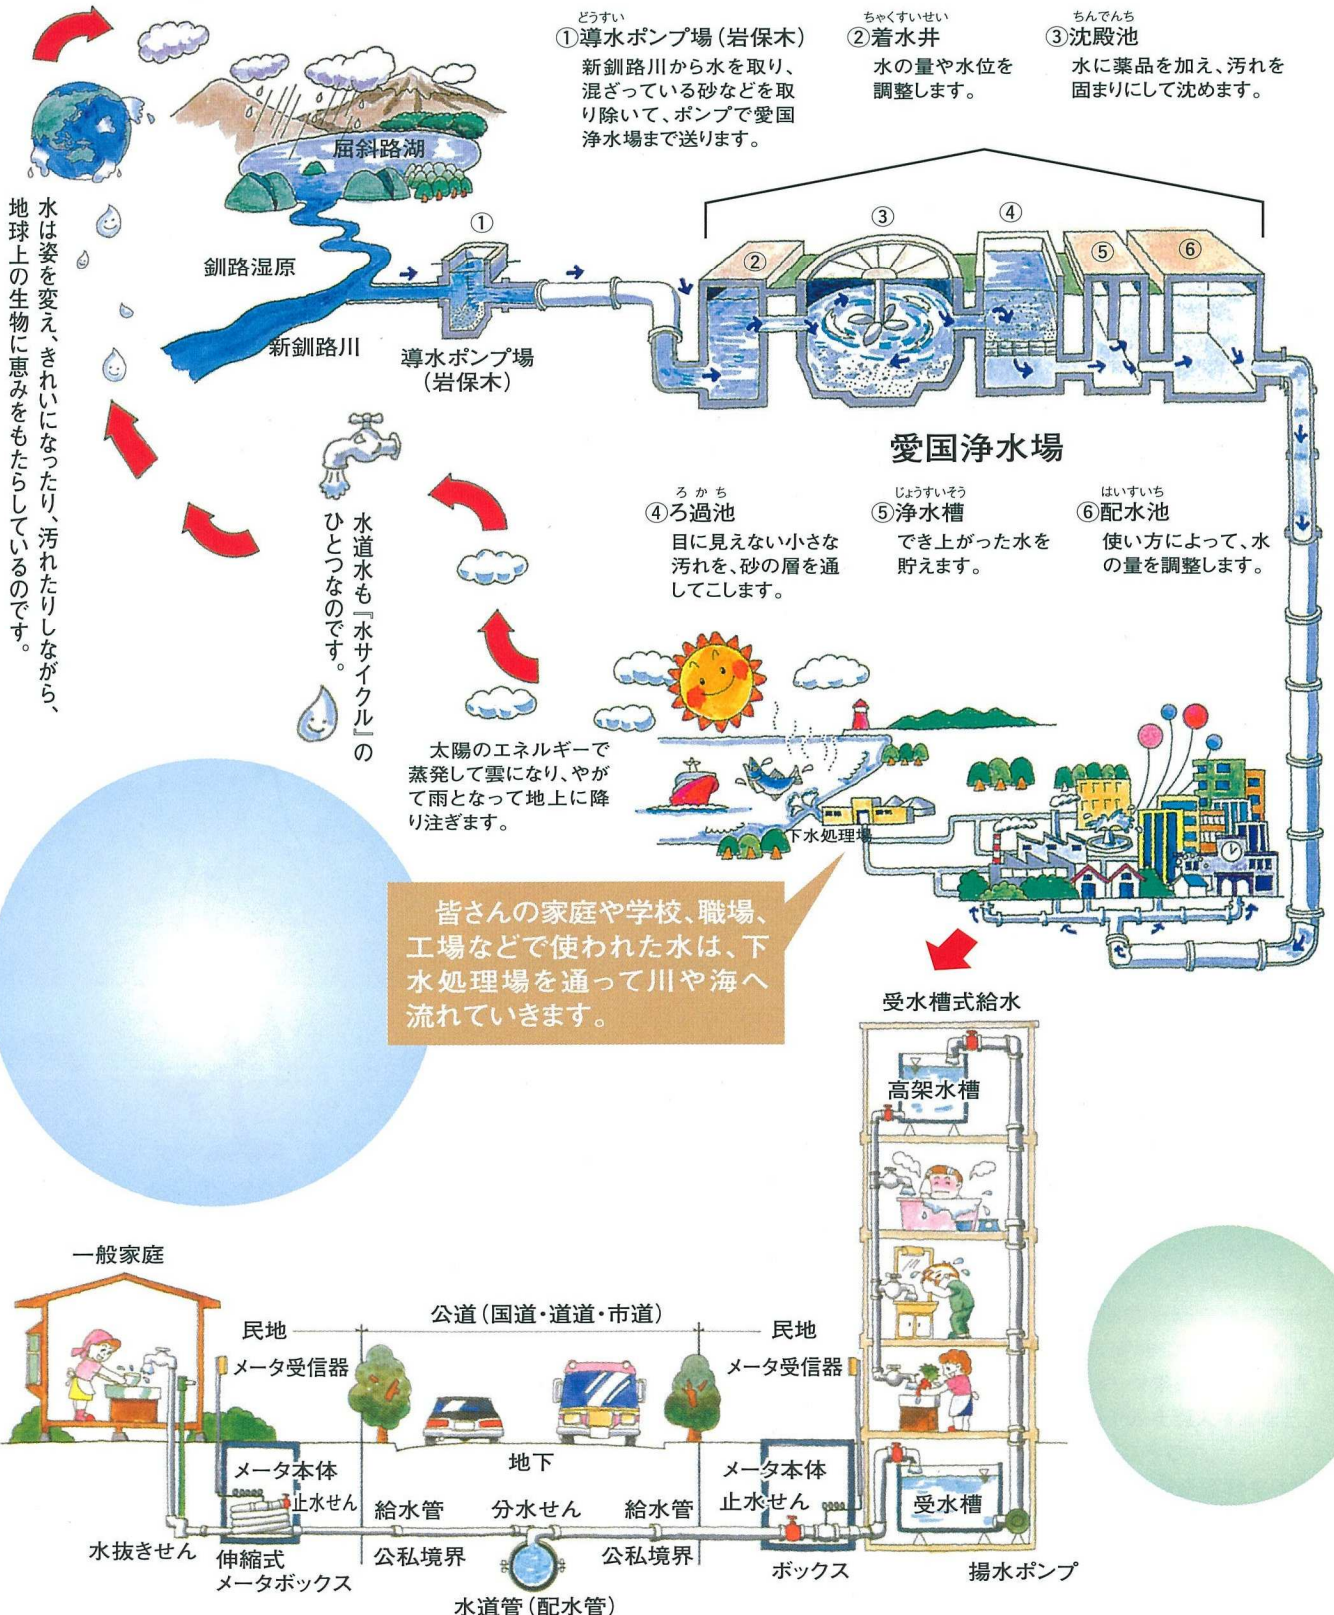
どうすい
①導水ポンプ場（岩保木）
新釧路川から水を取り、混ざっている砂などを取り除いて、ポンプで愛国浄水場まで送ります。

ちゃくすいせい
②着水井
水の量や水位を調整します。

ちんでんち
③沈殿池
水に薬品を加え、汚れを固まりにして沈めます。

水は姿を変え、きれいになったり、汚れたりしながら、地球上の生物に恵みをもたらしているのです。

屈斜路湖

釧路湿原

新釧路川

①

導水ポンプ場（岩保木）

② ③ ④ ⑤ ⑥

愛国浄水場

ろかち
④ろ過池
目に見えない小さな汚れを、砂の層を通してこします。

じょうすいそう
⑤浄水槽
でき上がった水を貯えます。

はいすいち
⑥配水池
使い方によって、水の量を調整します。

水道水も『水サイクル』のひとつなのです。

太陽のエネルギーで蒸発して雲になり、やがて雨となって地上に降り注ぎます。

下水処理場

皆さんの家庭や学校、職場、工場などで使われた水は、下水処理場を通って川や海へ流れていきます。

受水槽式給水

高架水槽

一般家庭

民地

公道（国道・道道・市道）

民地

メータ受信器

メータ受信器

地下

メータ本体

止水せん

給水管

分水せん

給水管

メータ本体
止水せん

受水槽

水抜きせん

伸縮式
メータボックス

公私境界

公私境界

ボックス

揚水ポンプ

水道管（配水管）